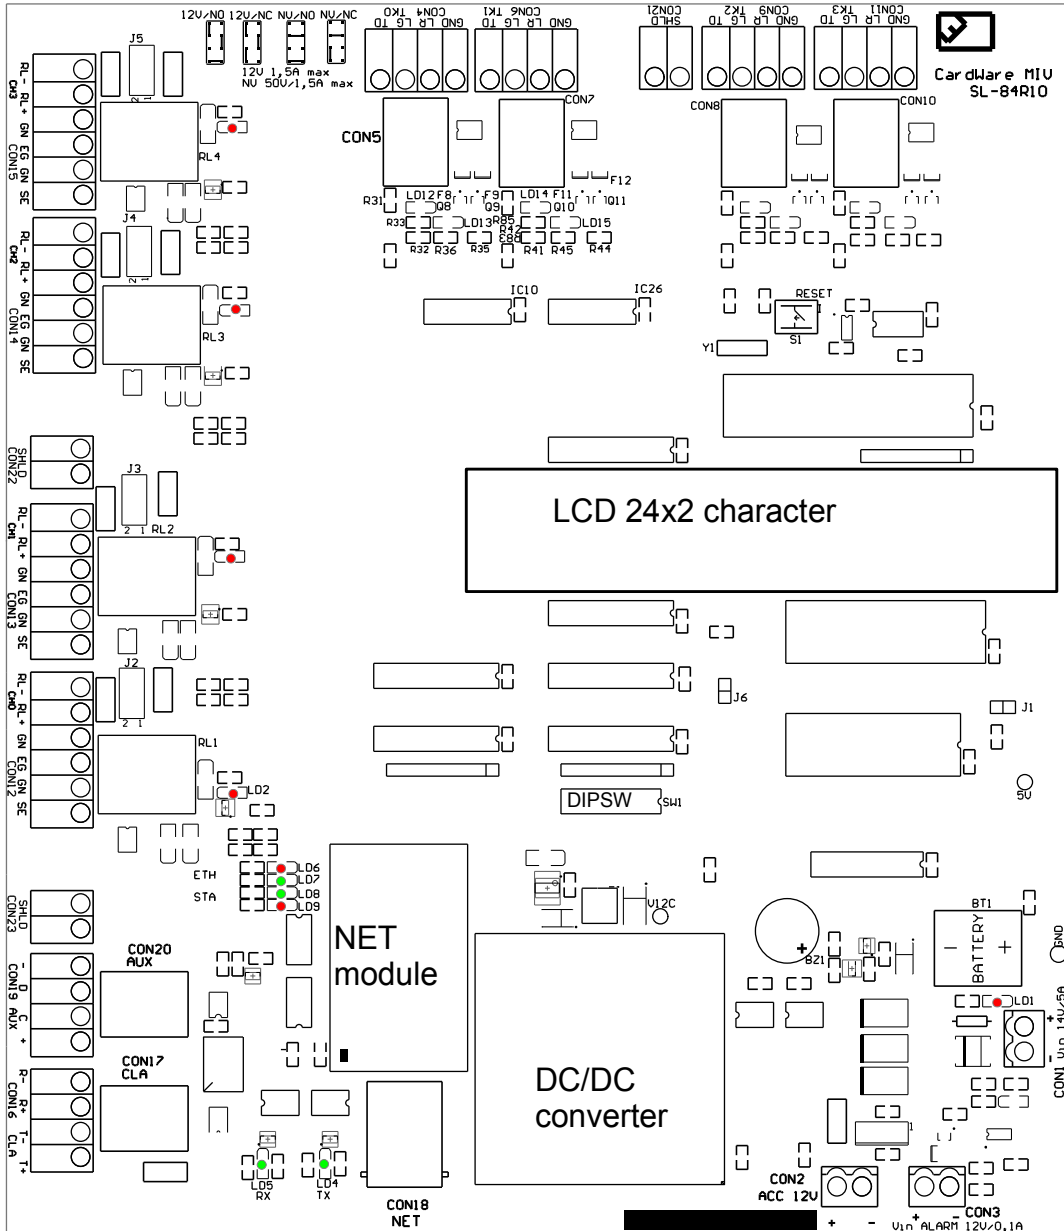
12V/NO 12V/NC NV/NO NV/NC
12V 1,5A max
NV 50V/1,5A max
CON4 TK0
GND LR LG TD
CON6 TK1
GND LR LG TD
CON21
SHLD
CON9 TK2
GND LR LG TD
CON11 TK3
GND LR LG TD
CardWare MIV
SL-84R10

J5
RL-
RL+
CM3
GN
EG
GN
CON15
SE
RL4
CON5
CON7
CON8
CON10
R31
LD12 F8
Q8
F9
Q9
LD14 F11
Q10
Q11
F12
R33
LD13
R85
R42
R83
LD15
R32 R36 R35 R41 R45 R44
J4
RL-
RL+
CM2
GN
EG
GN
CON14
SE
RL3
IC10
IC26
RESET
S1
Y1
SHLD
CON22
J3
RL-
RL+
CM1
GN
EG
GN
CON13
SE
RL2
2 1
LCD 24x2 character
J2
RL-
RL+
CM0
GN
EG
GN
CON12
SE
RL1
2 1
J6
J1
LD2
DIPSW
SW1
5V
LD6
LD7
LD8
LD9
ETH
STA
SHLD
CON23
NET
module
V12C
BT1
BATTERY
GND
BZ1
CON20
AUX
-
D
CON19 AUX
C
+
CON17
CLA
R-
R+
CON16
T-
CLA
T+
LD1
CON1 Vin 14V/5A
+
-
DC/DC
converter
LD5
RX
LD4
TX
CON18
NET
CON2
ACC 12V
+ -
CON3
Vin ALARM 12V/0,1A
+ -